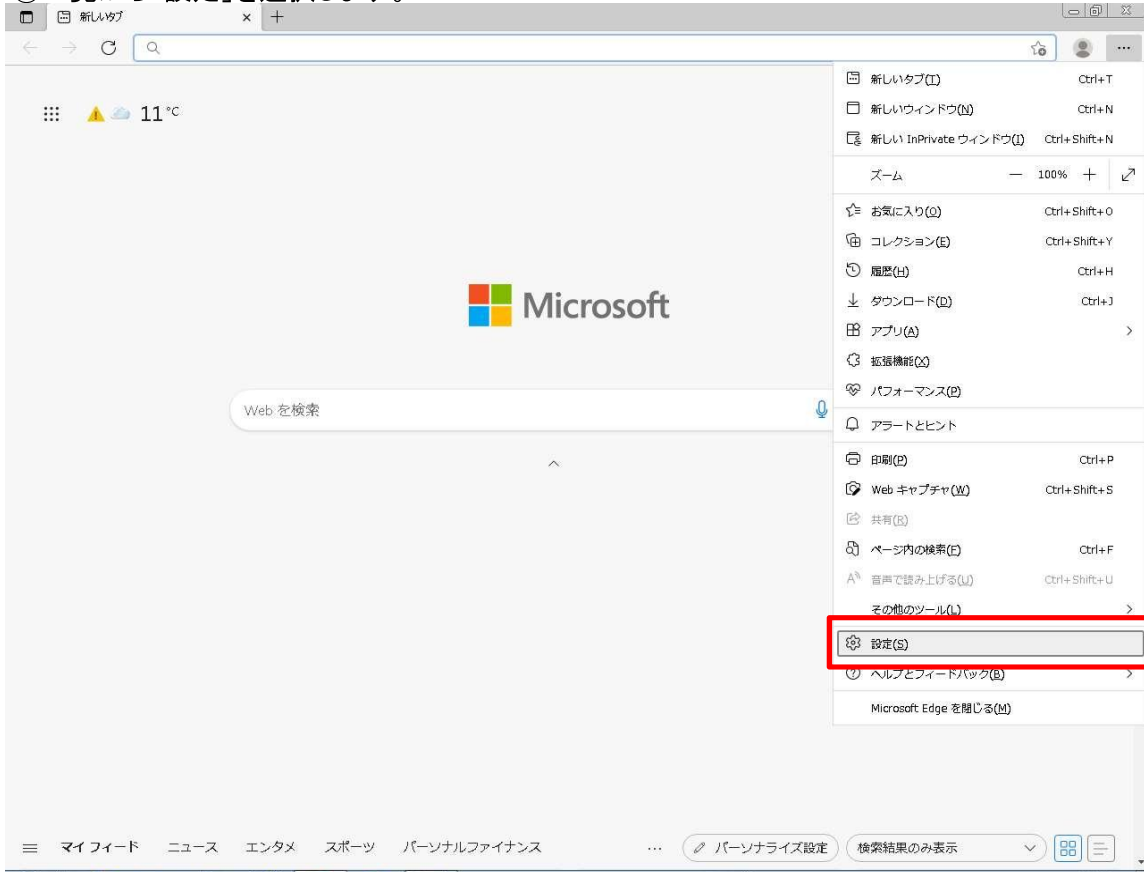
新しいタブ ×

11°C

Microsoft

Web を検索

新しいタブ(T) Ctrl+T
新しいウィンドウ(N) Ctrl+N
新しい InPrivate ウィンドウ(I) Ctrl+Shift+N
ズーム — 100% +
お気に入り(O) Ctrl+Shift+O
コレクション(E) Ctrl+Shift+Y
履歴(H) Ctrl+H
ダウンロード(D) Ctrl+J
アプリ(A)
拡張機能(X)
パフォーマンス(P)
アラートとヒント
印刷(P) Ctrl+P
Web キャプチャ(W) Ctrl+Shift+S
共有(R)
ページ内の検索(F) Ctrl+F
音声で読み上げる(U) Ctrl+Shift+U
その他のツール(L)
設定(S)
ヘルプとフィードバック(B)
Microsoft Edge を閉じる(M)

マイ フィード ニュース エンタメ スポーツ パーソナルファイナンス ... パーソナライズ設定 検索結果のみ表示